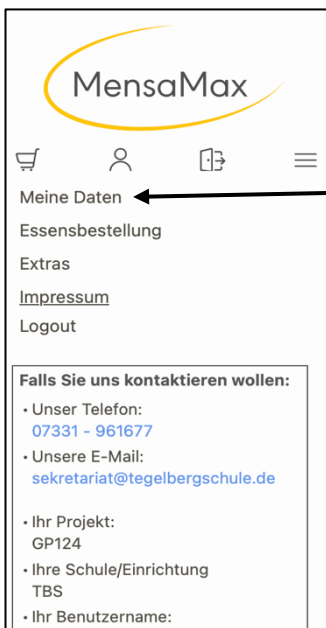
MensaMax

Meine Daten
Essensbestellung
Extras
Impressum
Logout

Falls Sie uns kontaktieren wollen:
• Unser Telefon:
07331 - 961677
• Unsere E-Mail:
sekretariat@tegelbergschule.de

• Ihr Projekt:
GP124
• Ihre Schule/Einrichtung
TBS
• Ihr Benutzername: